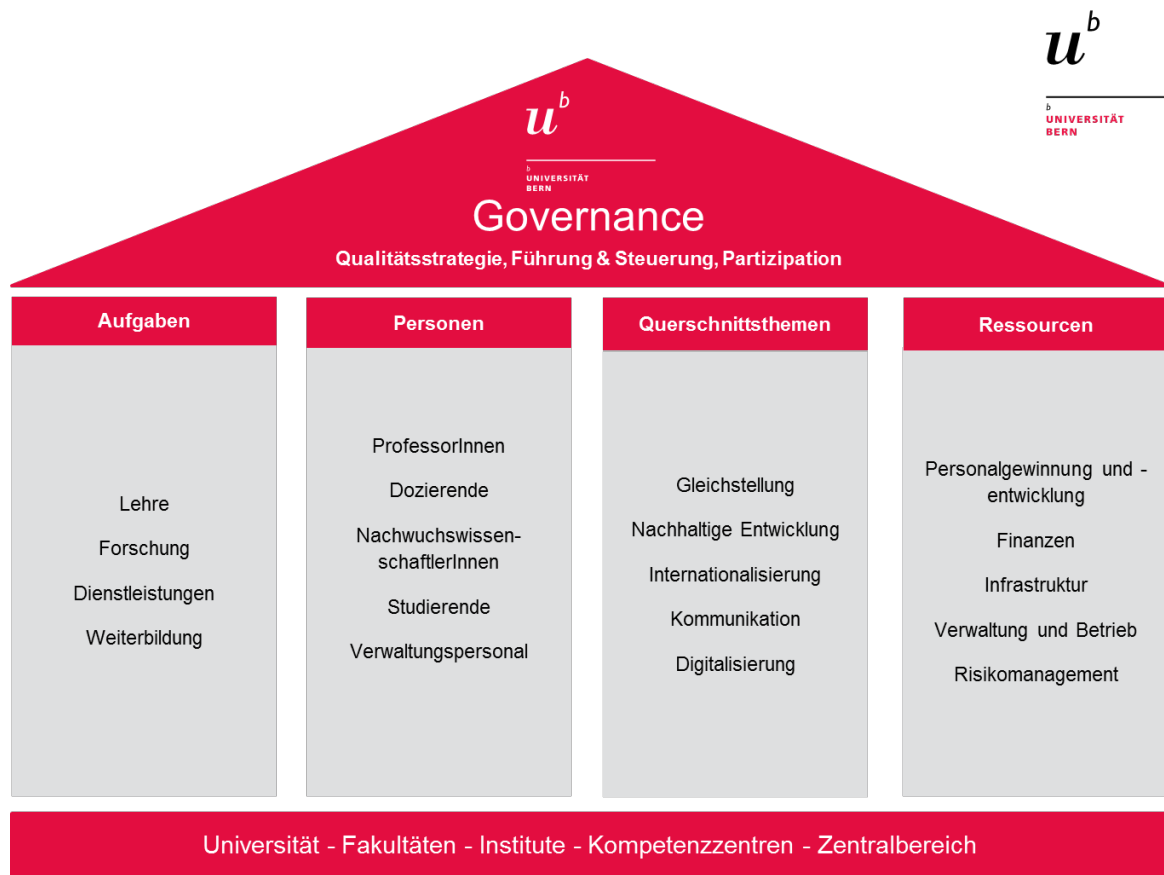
$u^b$

b
UNIVERSITÄT
BERN

$u^b$

b
UNIVERSITÄT
BERN

Governance

Qualitätsstrategie, Führung & Steuerung, Partizipation

Aufgaben

Lehre

Forschung

Dienstleistungen

Weiterbildung

Personen

ProfessorInnen

Dozierende

Nachwuchswissen-schaftlerInnen

Studierende

Verwaltungspersonal

Querschnittsthemen

Gleichstellung

Nachhaltige Entwicklung

Internationalisierung

Kommunikation

Digitalisierung

Ressourcen

Personalgewinnung und -entwicklung

Finanzen

Infrastruktur

Verwaltung und Betrieb

Risikomanagement

Universität - Fakultäten - Institute - Kompetenzzentren - Zentralbereich